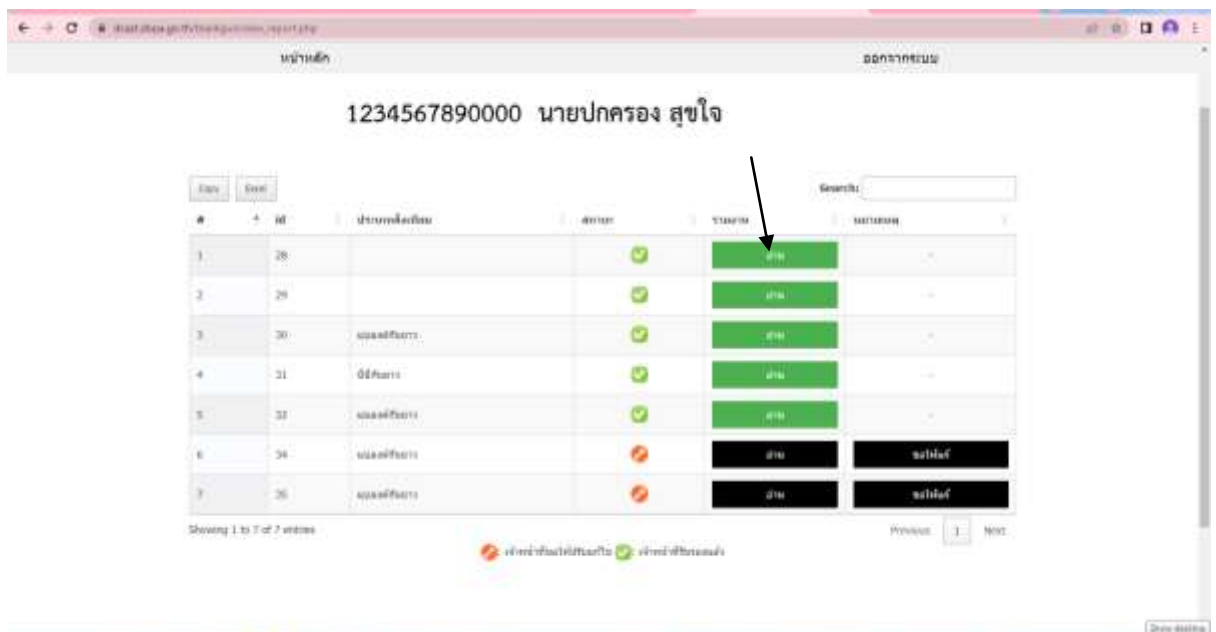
หน้าหลัก

ออกจากระบบ

1234567890000 นายปกครอง สุขใจ

Copy Excel

Search:

| # | id | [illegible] | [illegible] | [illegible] | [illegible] |
|---|---|---|---|---|---|
| 1 | 28 | | | อ่าน | - |
| 2 | 29 | | | อ่าน | - |
| 3 | 30 | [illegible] | | อ่าน | - |
| 4 | 31 | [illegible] | | อ่าน | - |
| 5 | 32 | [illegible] | | อ่าน | - |
| 6 | 34 | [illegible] | | อ่าน | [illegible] |
| 7 | 35 | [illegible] | | อ่าน | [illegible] |

Showing 1 to 7 of 7 entries

Previous 1 Next

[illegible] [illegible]

Show desktop